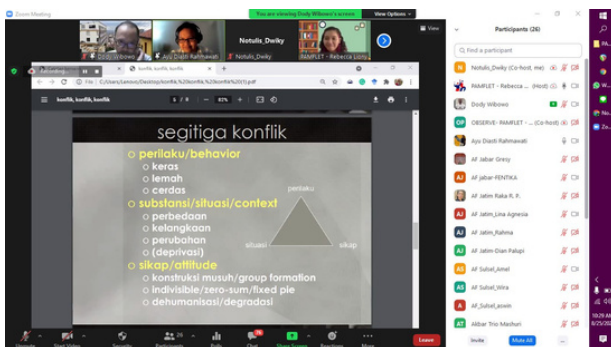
Zoom Meeting

You are viewing Dody Wibowo's screen

View Options

Dody Wibowo

Ayu Diasti Rahmawati

Notulis_Dwiky

Notulis_Dwiky

PAMFLET - Rebecca Lioni

View

Recording...

konflik konflik konflik

File C:/Users/Lenovo/Desktop/konflik.%20konflik.%20konflik%20(1).pdf

konflik, konflik, konflik

5 / 9

87%

segitiga konflik

perilaku/behavior

keras

lemah

cerdas

substansi/situasi/context

perbedaan

kelangkaan

perubahan

(deprivasi)

sikap/attitude

konstruksi musuh/group formation

indivisible/zero-sum/fixed pie

dehumanisasi/degradasi

perilaku

situasi

sikap

Participants (26)

Find a participant

Notulis_Dwiky (Co-host, me)

PAMFLET - Rebecca ... (Host)

Dody Wibowo

OBSERVE- PAMFLET - ... (Co-host)

Ayu Diasti Rahmawati

AF Jabar Gresy

AF Jabar-FENTIKA

AF Jatim Raka R. P.

AF Jatim_Lina Agnesia

AF Jatim_Rahma

AF Jatim-Dian Palupi

AF Sulsel_Amel

AF Sulsel_Wira

AF_Sulsel_aswin

Akbar Trio Mashuri

Invite

Mute All

Leave